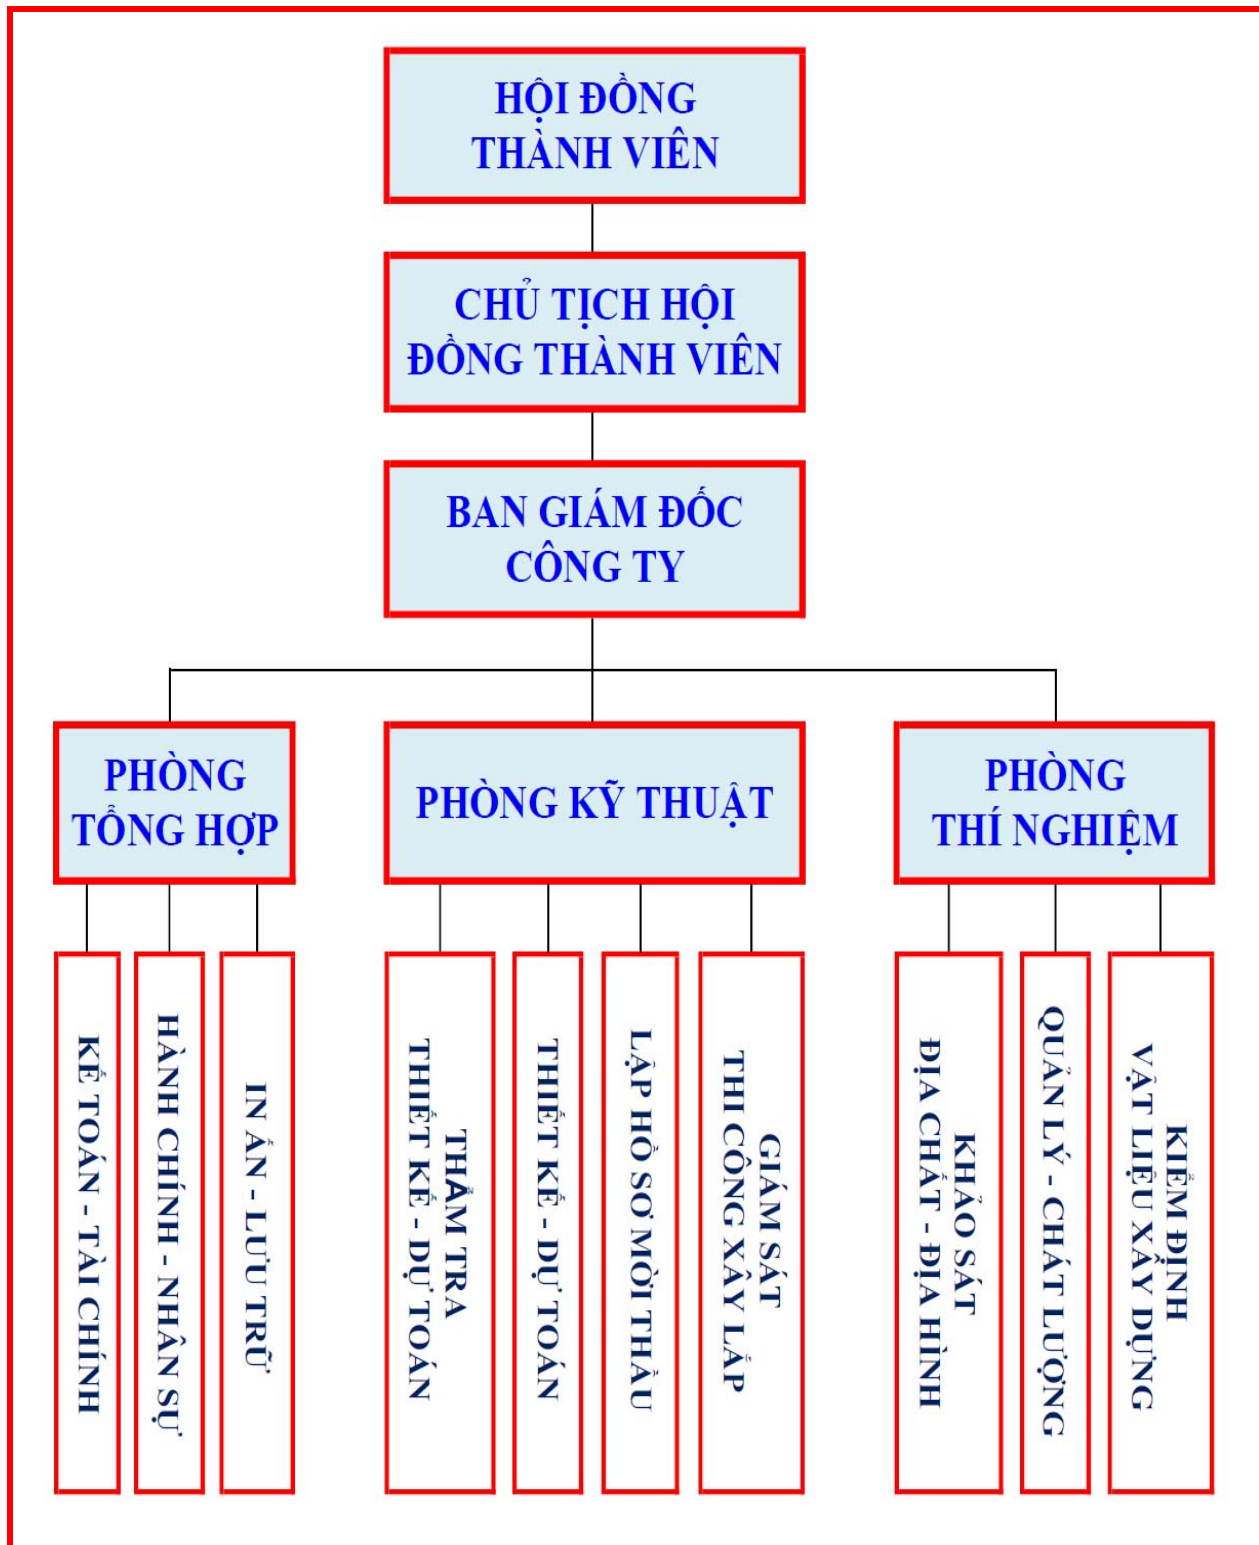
HỘI ĐỒNG THÀNH VIÊN

CHỦ TỊCH HỘI ĐỒNG THÀNH VIÊN

BAN GIÁM ĐỐC CÔNG TY

PHÒNG TỔNG HỢP

PHÒNG KỸ THUẬT

PHÒNG THÍ NGHIỆM

KẾ TOÁN - TÀI CHÍNH

HÀNH CHÍNH - NHÂN SỰ

IN ẤN - LƯU TRỮ

THẨM TRA THIẾT KẾ - DỰ TOÁN

THIẾT KẾ - DỰ TOÁN

LẬP HỒ SƠ MỜI THẦU

GIÁM SÁT THI CÔNG XÂY LẮP

KHẢO SÁT ĐỊA CHẤT - ĐỊA HÌNH

QUẢN LÝ - CHẤT LƯỢNG

KIỂM ĐỊNH VẬT LIỆU XÂY DỰNG